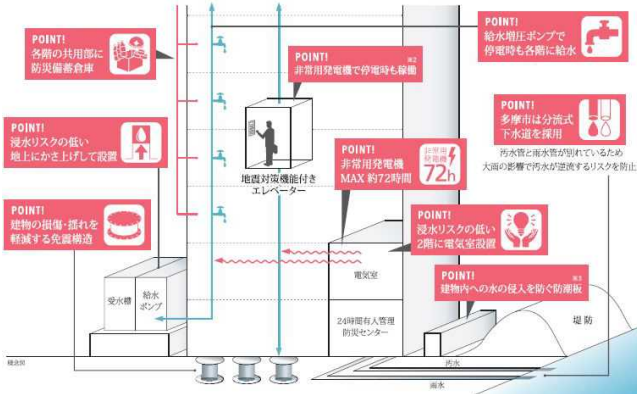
POINT!
各階の共用部に防災備蓄倉庫

POINT!
浸水リスクの低い地上にかさ上げして設置

POINT!
建物の損傷・揺れを軽減する免震構造

POINT!
非常用発電機で停電時も稼働※2

地震対策機能付きエレベーター

POINT!
給水増圧ポンプで停電時も各階に給水

POINT!
多摩市は分流式下水道を採用

汚水管と雨水管が別れているため大雨の影響で汚水が逆流するリスクを防止

POINT!
非常用発電機 MAX 約72時間

非常用発電機 72h

POINT!
浸水リスクの低い2階に電気室設置

電気室

POINT!
建物内への水の侵入を防ぐ防潮板※3

受水槽

給水ポンプ

24時間有人管理防災センター

堤防

汚水

雨水

建築基